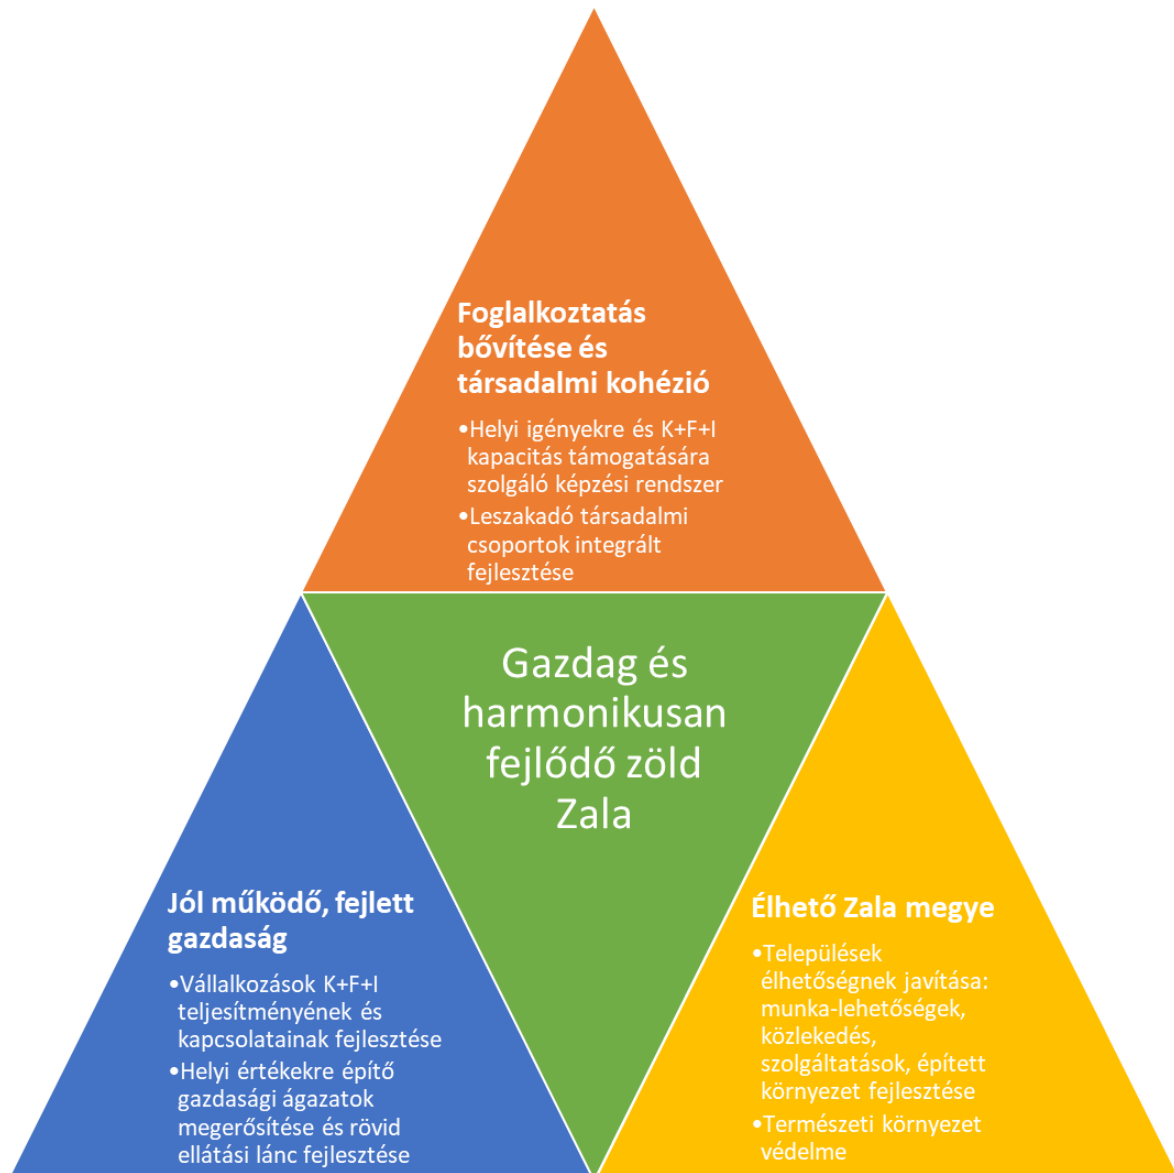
Foglalkoztatás bővítése és társadalmi kohézió

•Helyi igényekre és K+F+I kapacitás támogatására szolgáló képzési rendszer

•Leszakadó társadalmi csoportok integrált fejlesztése

Gazdag és harmonikusan fejlődő zöld Zala

Jól működő, fejlett gazdaság

•Vállalkozások K+F+I teljesítményének és kapcsolatainak fejlesztése

•Helyi értékekre építő gazdasági ágazatok megerősítése és rövid ellátási lánc fejlesztése

Élhető Zala megye

•Települések élhetőségnek javítása: munka-lehetőségek, közlekedés, szolgáltatások, épített környezet fejlesztése

•Természeti környezet védelme